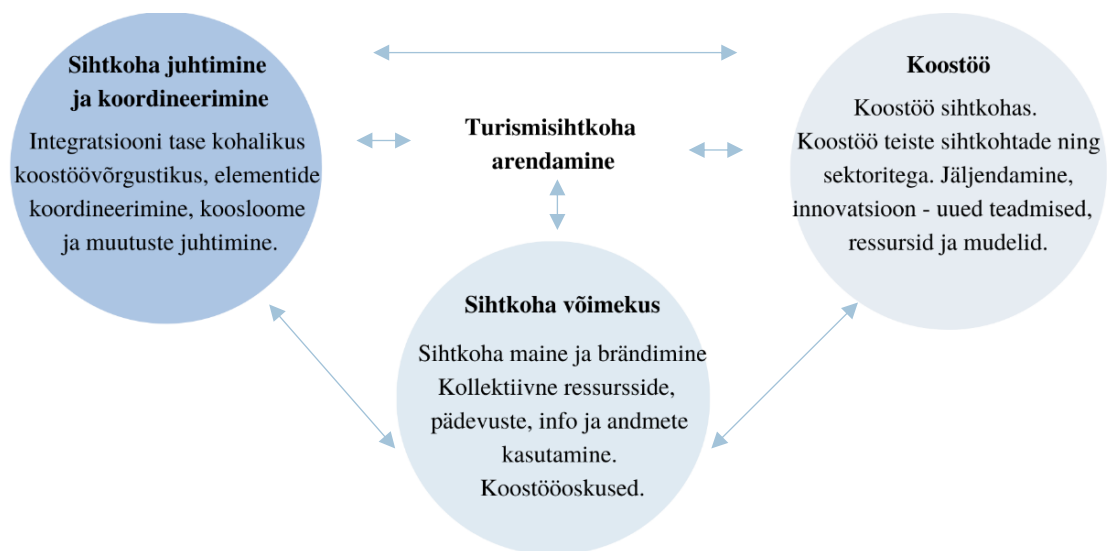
Sihtkoha juhtimine ja koordineerimine

Integratsiooni tase kohalikus koostöövõrgustikus, elementide koordineerimine, koosloome ja muutuste juhtimine.

Turismisihtkoha arendamine

Koostöö

Koostöö sihtkohas. Koostöö teiste sihtkohtade ning sektoritega. Jäljendamine, innovatsioon - uued teadmised, ressursid ja mudelid.

Sihtkoha võimekus

Sihtkoha maine ja brändimine Kollektiivne ressursside, pädevuste, info ja andmete kasutamine. Koostööoskused.